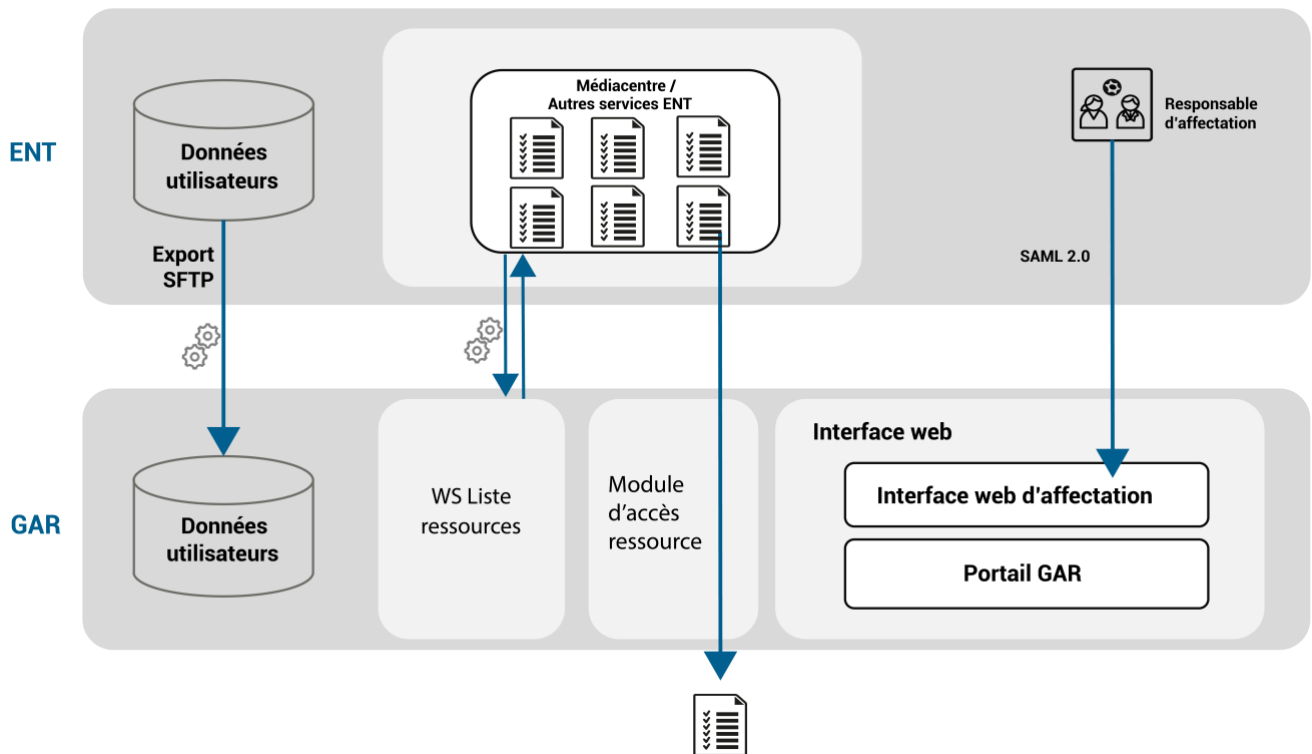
ENT

Données utilisateurs

Export SFTP

Médiacentre / Autres services ENT

Responsable d'affectation

SAML 2.0

GAR

Données utilisateurs

WS Liste ressources

Module d'accès ressource

Interface web

Interface web d'affectation

Portail GAR